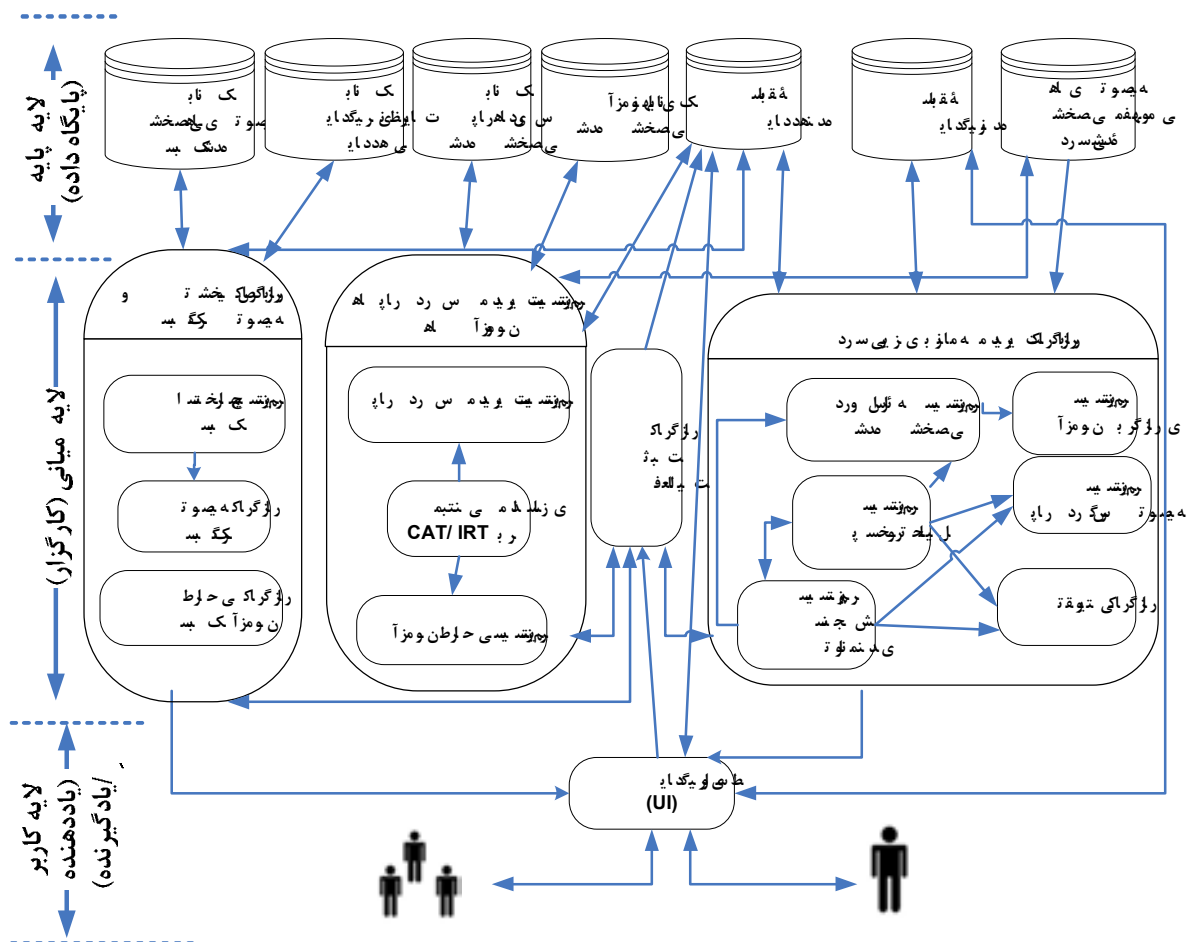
لایه پایه (پایگاه داده)

لایه میانی (کارگزار)

لایه کاربر (یاددهنده/یادگیرنده)

بانک ویژگی‌های شخصی متربیان

بانک ویژگی‌های یادگیرنده شناسایی‌شده

بانک پارامترهای سؤالات شخصی‌شده

بانک سؤالات آزمون‌های شخصی‌شده

بانک یادداشت‌های یادگیرنده

بانک ویژگی‌های یادگیرنده

ماژول‌های آموزش شخصی‌شده

کارگزار تشخیص و ویژگی‌های متربی

عامل استخراج ویژگی‌های متربی

کارگزار ویژگی‌های متربی

کارگزار طراحی آزمون متربی

کارگزار پارامترهای سؤال و طراحی آزمون

عامل تعیین پارامترهای سؤال

مبتنی بر مدل‌های CAT/ IRT

عامل طراحی آزمون

کارگزار فعالیت‌های یادگیری

کارگزار مدیریت ماژول‌های آموزشی

عامل درس‌های شخصی‌شده

عامل آزمون‌های کارگزار

عامل پرسش و تحلیل

عامل پارامترهای سؤال

عامل تنظیم و تولید سؤال

کارگزار تقویت

رابط کاربری یادگیرنده (UI)